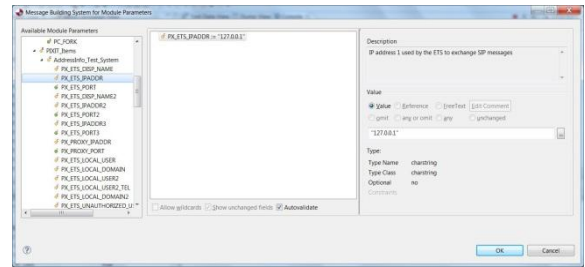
Message Building System for Module Parameters

Available Module Parameters
PC_FORK
PIXIT_Items
AddressInfo_Test_System
PX_ETS_DISP_NAME
PX_ETS_IPADDR
PX_ETS_PORT
PX_ETS_DISP_NAME2
PX_ETS_IPADDR2
PX_ETS_PORT2
PX_ETS_IPADDR3
PX_ETS_PORT3
PX_PROXY_IPADDR
PX_PROXY_PORT
PX_ETS_LOCAL_USER
PX_ETS_LOCAL_DOMAIN
PX_ETS_LOCAL_USER2
PX_ETS_LOCAL_USER2_TEL
PX_ETS_LOCAL_DOMAIN2
PX_ETS_UNAUTHORIZED_U

PX_ETS_IPADDR := "127.0.0.1"

Allow wildcards
Show unchanged fields
Autovalidate

Description
IP address 1 used by the ETS to exchange SIP messages

Value
Value
Reference
FreeText
Edit Comment
omit
any or omit
any
unchanged
"127.0.0.1"

Type:
Type Name charstring
Type Class charstring
Optional no
Constraints

OK
Cancel